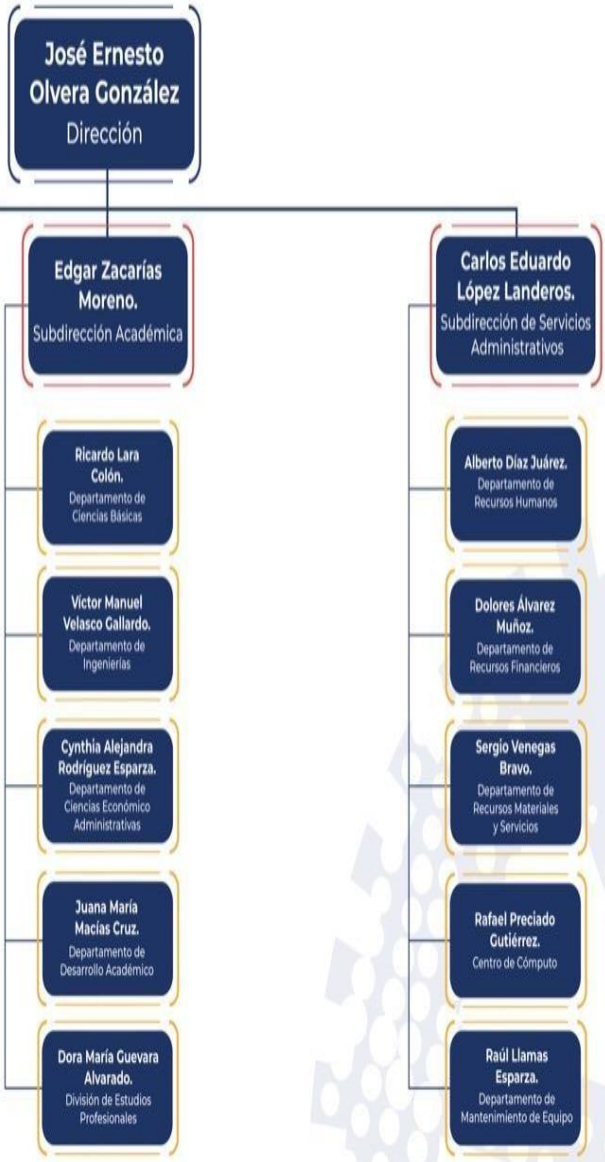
José Ernesto Olvera González
Dirección

Edgar Zacarías Moreno.
Subdirección Académica

Ricardo Lara Colón.
Departamento de Ciencias Básicas

Víctor Manuel Velasco Gallardo.
Departamento de Ingenierías

Cynthia Alejandra Rodríguez Esparza.
Departamento de Ciencias Económico Administrativas

Juana María Macías Cruz.
Departamento de Desarrollo Académico

Dora María Guevara Alvarado.
División de Estudios Profesionales

Carlos Eduardo López Landeros.
Subdirección de Servicios Administrativos

Alberto Díaz Juárez.
Departamento de Recursos Humanos

Dolores Álvarez Muñoz.
Departamento de Recursos Financieros

Sergio Venegas Bravo.
Departamento de Recursos Materiales y Servicios

Rafael Preciado Gutiérrez.
Centro de Cómputo

Raúl Llamas Esparza.
Departamento de Mantenimiento de Equipo